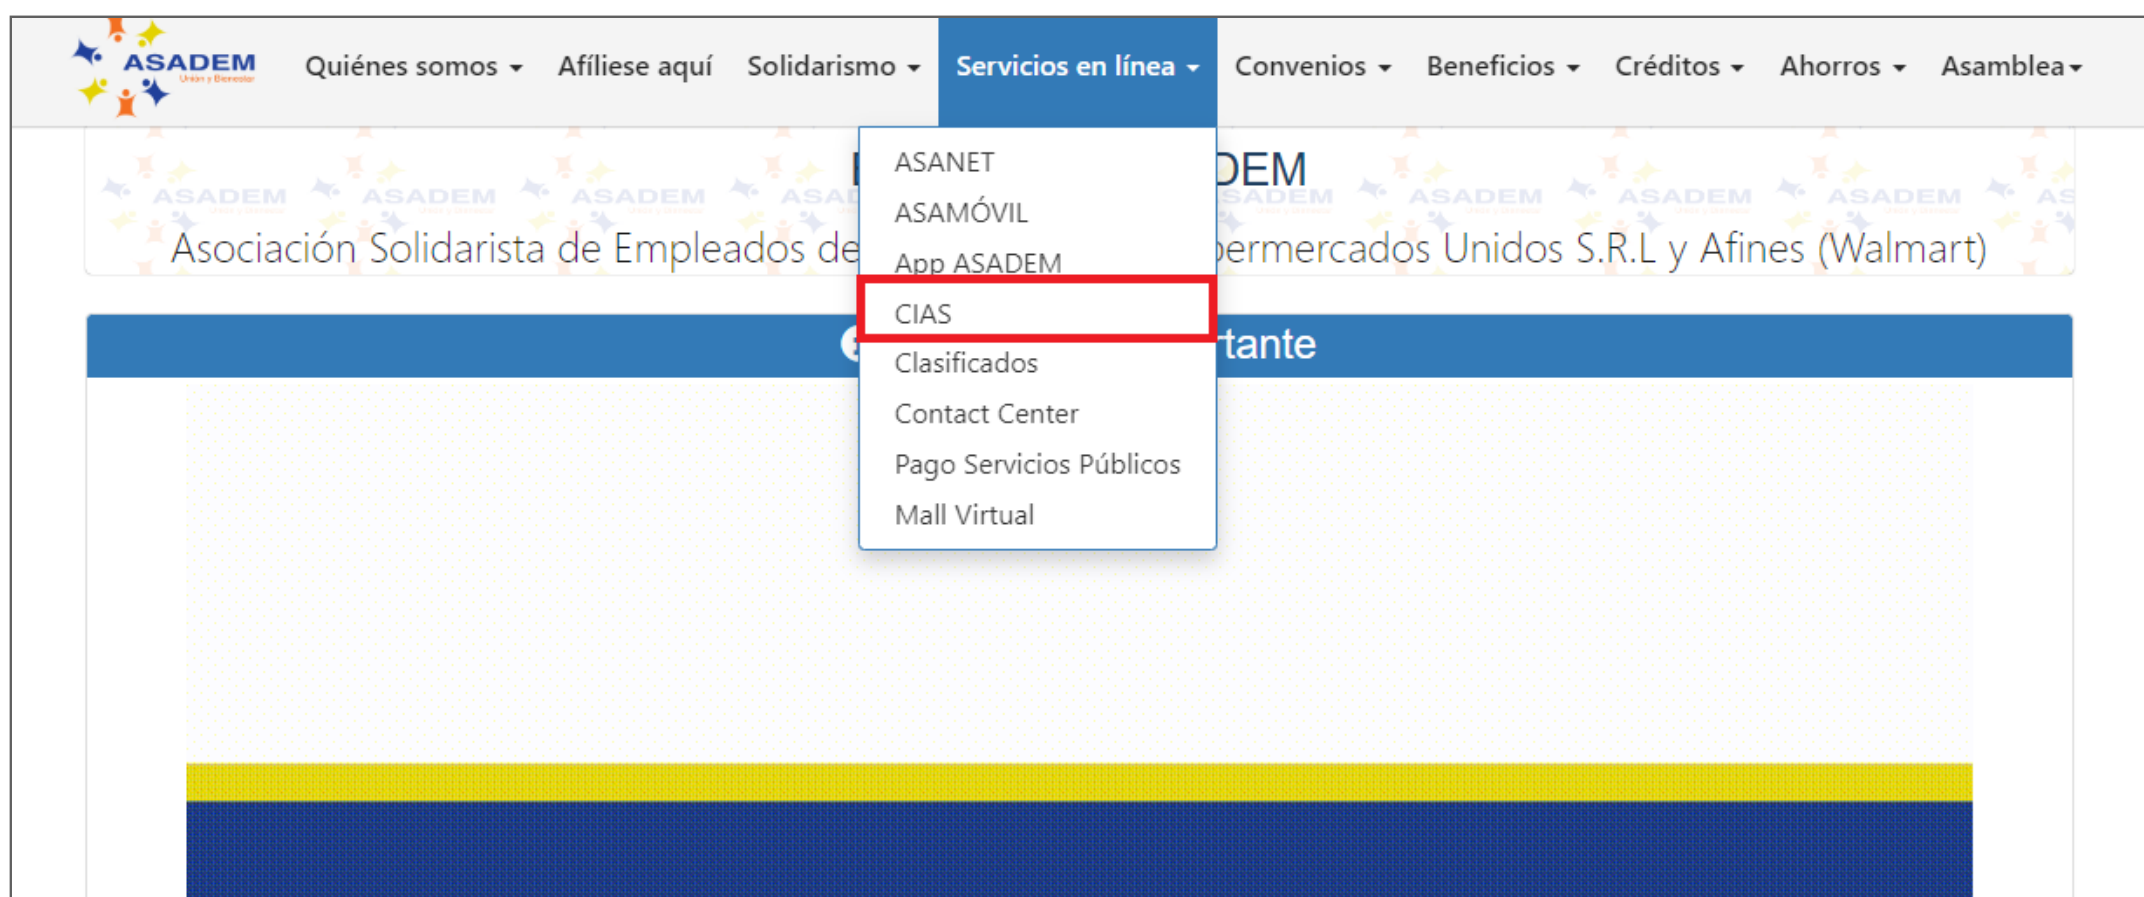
ASADEM
Unión y Bienestar

Quiénes somos ▾ Afíliese aquí Solidarismo ▾ Servicios en línea ▾ Convenios ▾ Beneficios ▾ Créditos ▾ Ahorros ▾ Asamblea ▾

ASANET
ASAMÓVIL
App ASADEM
CIAS
Clasificados
Contact Center
Pago Servicios Públicos
Mall Virtual

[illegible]DEM
Asociación Solidarista de Empleados de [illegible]ermercados Unidos S.R.L y Afines (Walmart)

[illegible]tante